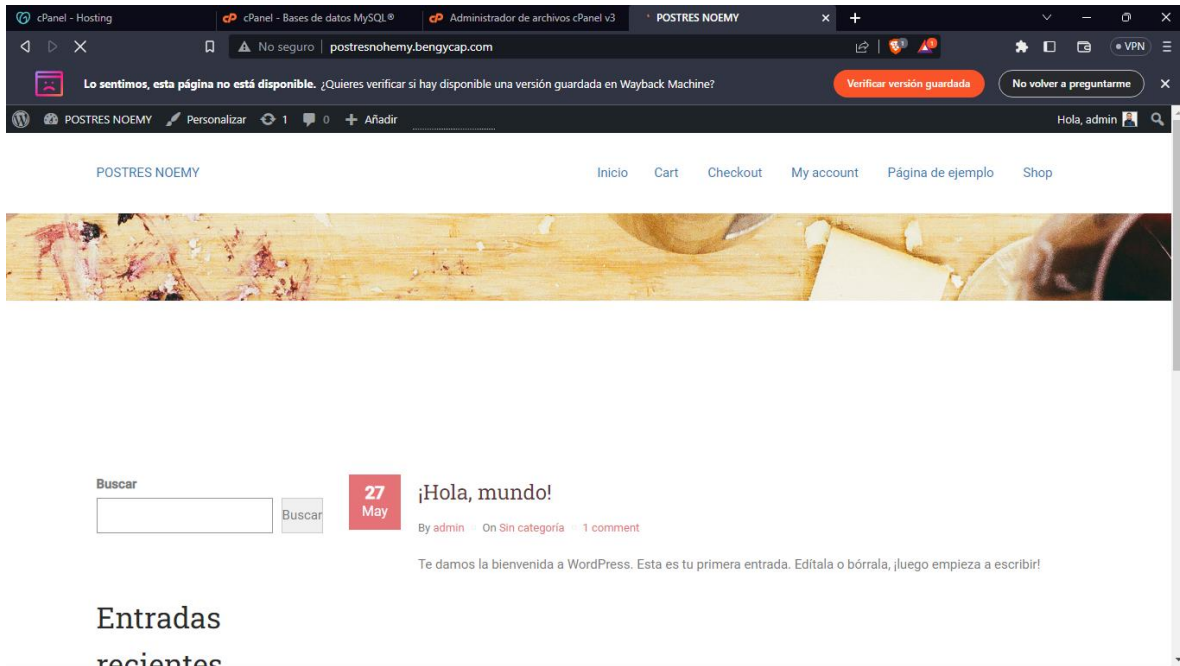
cPanel - Hosting
cPanel - Bases de datos MySQL®
Administrador de archivos cPanel v3
POSTRES NOEMY

No seguro | postresnohemy.bengycap.com

VPN

Lo sentimos, esta página no está disponible. ¿Quieres verificar si hay disponible una versión guardada en Wayback Machine?
Verificar versión guardada
No volver a preguntarme

POSTRES NOEMY Personalizar 1 0 Añadir
Hola, admin

POSTRES NOEMY
Inicio Cart Checkout My account Página de ejemplo Shop

Buscar
Buscar

27
May

¡Hola, mundo!

By admin On Sin categoría 1 comment

Te damos la bienvenida a WordPress. Esta es tu primera entrada. Edítala o bórrala, ¡luego empieza a escribir!

Entradas
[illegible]